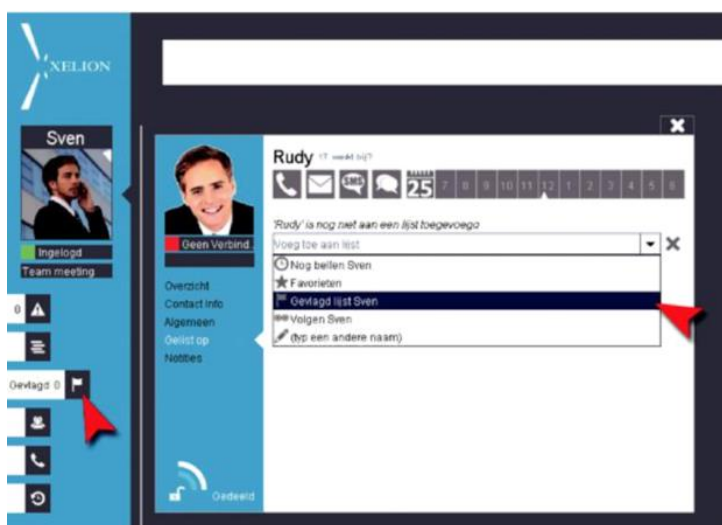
XELION

Sven

Ingelogd
Team meeting

0

Gevlagd 0

Geen Verbind.

Overzicht
Contact info
Algemeen
Gelist op
Notities

Gedeeld

Rudy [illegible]

SMS

25 7 8 9 10 11 12 1 2 3 4 5 6

'Rudy' is nog niet aan een lijst toegevoegd

Voeg toe aan lijst

Nog bellen Sven
Favorieten
Gevlagd lijst Sven
Volgen Sven
(typ een andere naam)